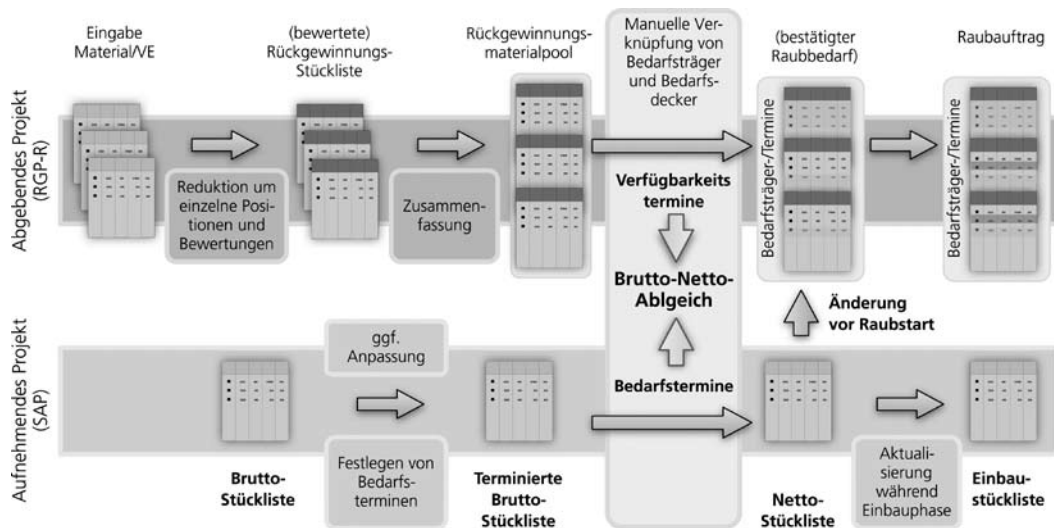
Abgebendes Projekt (RGP-R)

Eingabe Material/VE

(bewertete) Rückgewinnungs-Stückliste

Rückgewinnungsmaterialpool

Manuelle Verknüpfung von Bedarfsträger und Bedarfsdecker

(bestätigter Raubbedarf)

Raubauftrag

Reduktion um einzelne Positionen und Bewertungen

Zusammenfassung

Verfügbarkeits termine

Bedarfsträger-/Termine

Bedarfsträger-/Termine

Brutto-Netto-Ablgeich

Änderung vor Raubstart

Aufnehmendes Projekt (SAP)

ggf. Anpassung

Bedarfstermine

Brutto-Stückliste

Festlegen von Bedarfsterminen

Terminierte Brutto-Stückliste

Netto-Stückliste

Aktualisierung während Einbauphase

Einbau-stückliste